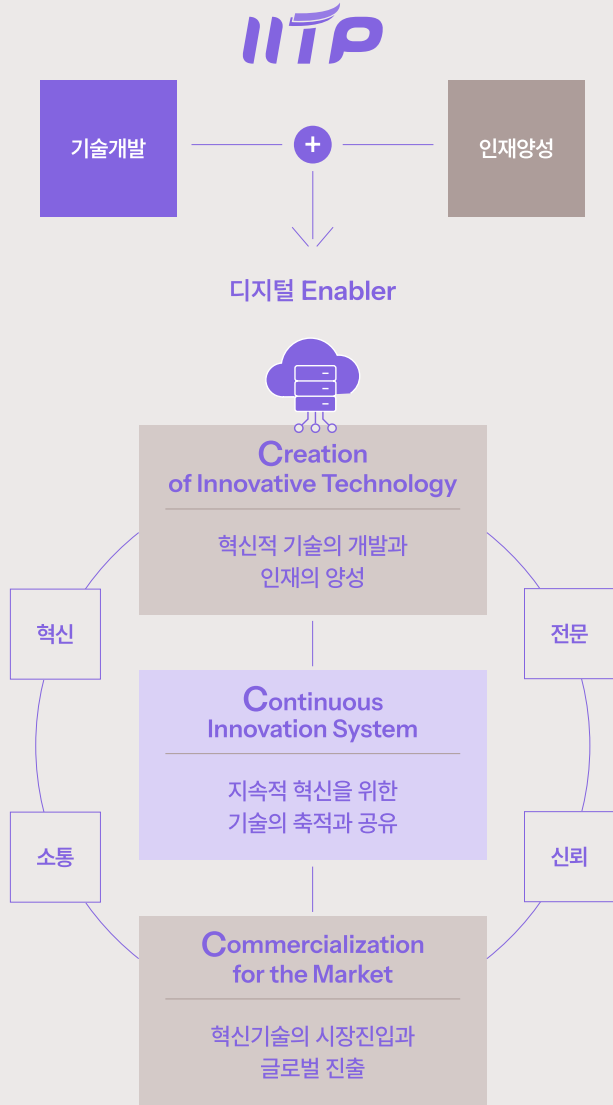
IITP

기술개발

+

인재양성

디지털 Enabler

Creation of Innovative Technology

혁신적 기술의 개발과 인재의 양성

혁신

전문

Continuous Innovation System

지속적 혁신을 위한 기술의 축적과 공유

소통

신뢰

Commercialization for the Market

혁신기술의 시장진입과 글로벌 진출